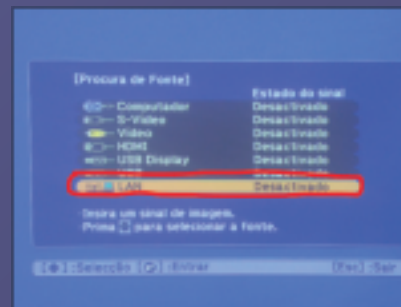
[Procura de Fonte]

| | Estado do sinal |
|---|---|
| Computador | Desactivado |
| S-Video | Desactivado |
| Video | Desactivado |
| HDMI | Desactivado |
| USB Display | Desactivado |
| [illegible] | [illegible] |
| LAN | Desactivado |

Insira um sinal de imagem.
Prima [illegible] para seleccionar a fonte.

[◆]:Selecção [↵]:Entrar [Esc]:Sair